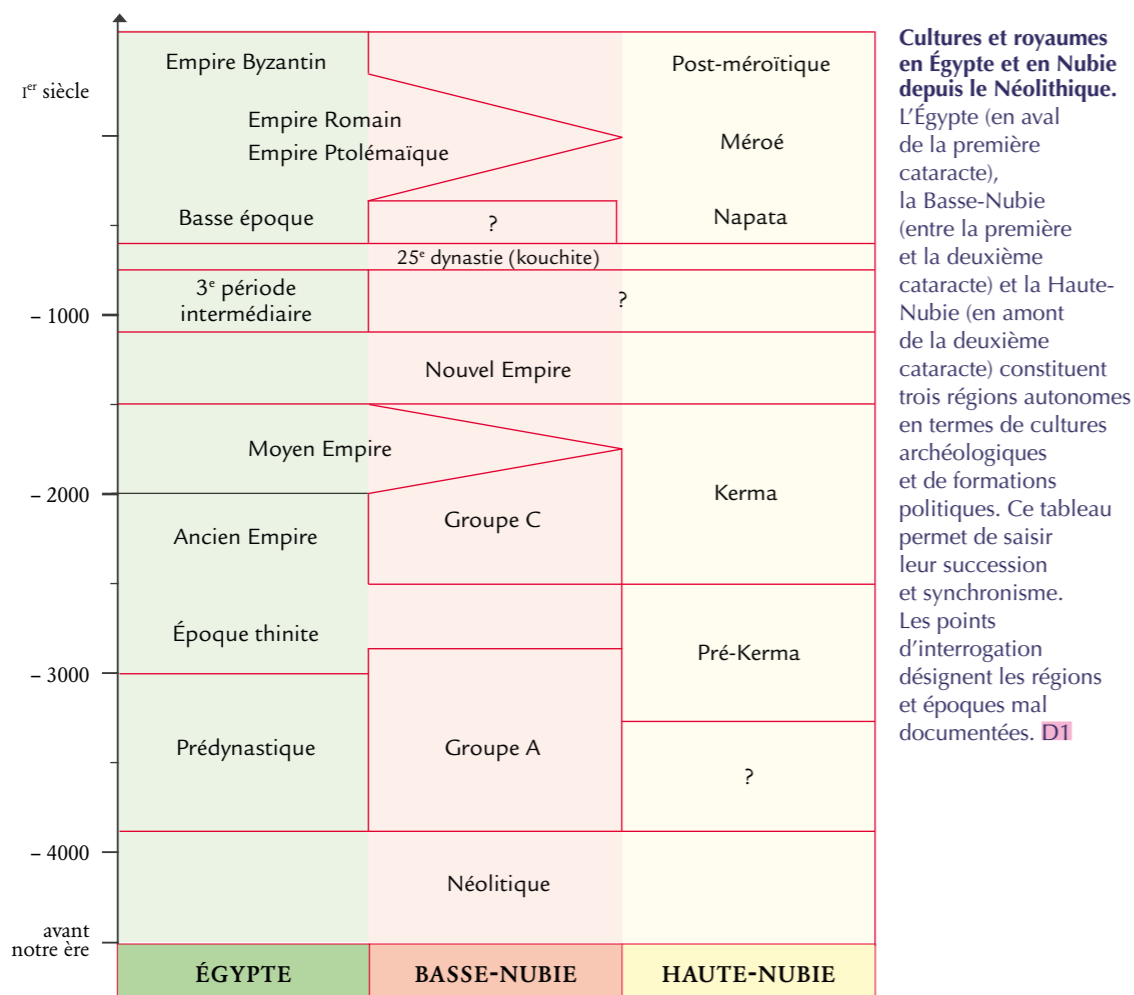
Ier siècle

– 1000

– 2000

– 3000

– 4000

avant notre ère

Empire Byzantin

Post-méroïtique

Empire Romain

Empire Ptolémaïque

Méroé

Basse époque

?

Napata

25e dynastie (kouchite)

3e période intermédiaire

?

Nouvel Empire

Moyen Empire

Kerma

Ancien Empire

Groupe C

Époque thinite

Pré-Kerma

Prédynastique

Groupe A

?

Néolitique

ÉGYPTE

BASSE-NUBIE

HAUTE-NUBIE

**Cultures et royaumes en Égypte et en Nubie depuis le Néolithique.** L'Égypte (en aval de la première cataracte), la Basse-Nubie (entre la première et la deuxième cataracte) et la Haute-Nubie (en amont de la deuxième cataracte) constituent trois régions autonomes en termes de cultures archéologiques et de formations politiques. Ce tableau permet de saisir leur succession et synchronisme. Les points d'interrogation désignent les régions et époques mal documentées. D1